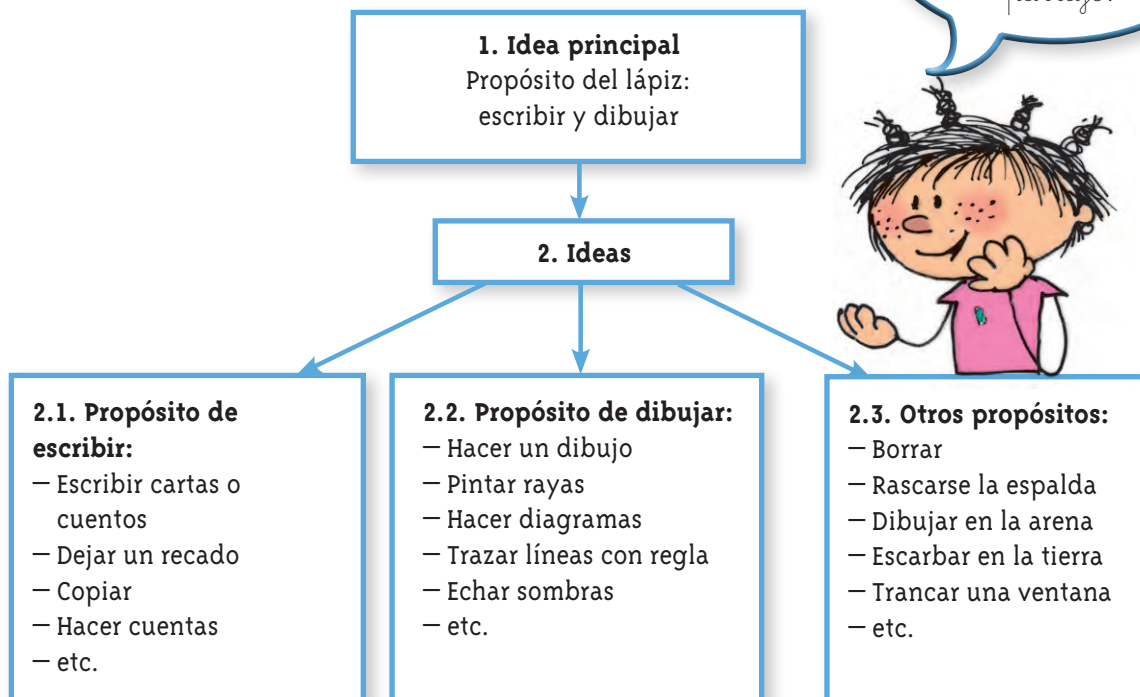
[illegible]

1. Idea principal
Propósito del lápiz: escribir y dibujar

2. Ideas

2.1. Propósito de escribir:
— Escribir cartas o cuentos
— Dejar un recado
— Copiar
— Hacer cuentas
— etc.

2.2. Propósito de dibujar:
— Hacer un dibujo
— Pintar rayas
— Hacer diagramas
— Trazar líneas con regla
— Echar sombras
— etc.

2.3. Otros propósitos:
— Borrar
— Rascarse la espalda
— Dibujar en la arena
— Escarbar en la tierra
— Trancar una ventana
— etc.